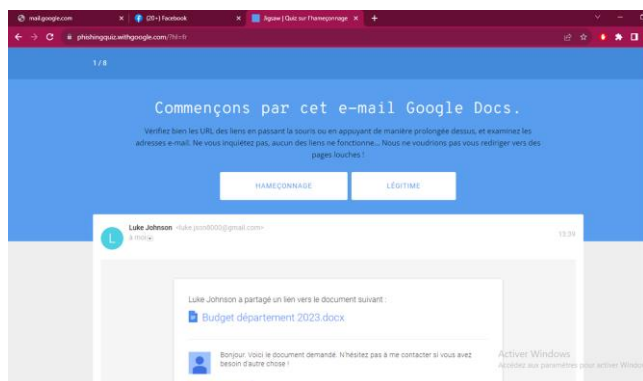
mail.google.com × (20+) Facebook × Jigsaw | Quiz sur l'hameçonnage × +

phishingquiz.withgoogle.com/?hl=fr

1 / 8

Commençons par cet e-mail Google Docs.

Vérifiez bien les URL des liens en passant la souris ou en appuyant de manière prolongée dessus, et examinez les adresses e-mail. Ne vous inquiétez pas, aucun des liens ne fonctionne… Nous ne voudrions pas vous rediriger vers des pages louches !

HAMEÇONNAGE

LÉGITIME

Luke Johnson <luke.json0000@gmail.com>
à moi

13:39

Luke Johnson a partagé un lien vers le document suivant :

Budget département 2023.docx

Bonjour. Voici le document demandé. N'hésitez pas à me contacter si vous avez besoin d'autre chose !

Activer Windows
Accédez aux paramètres pour activer Windows.